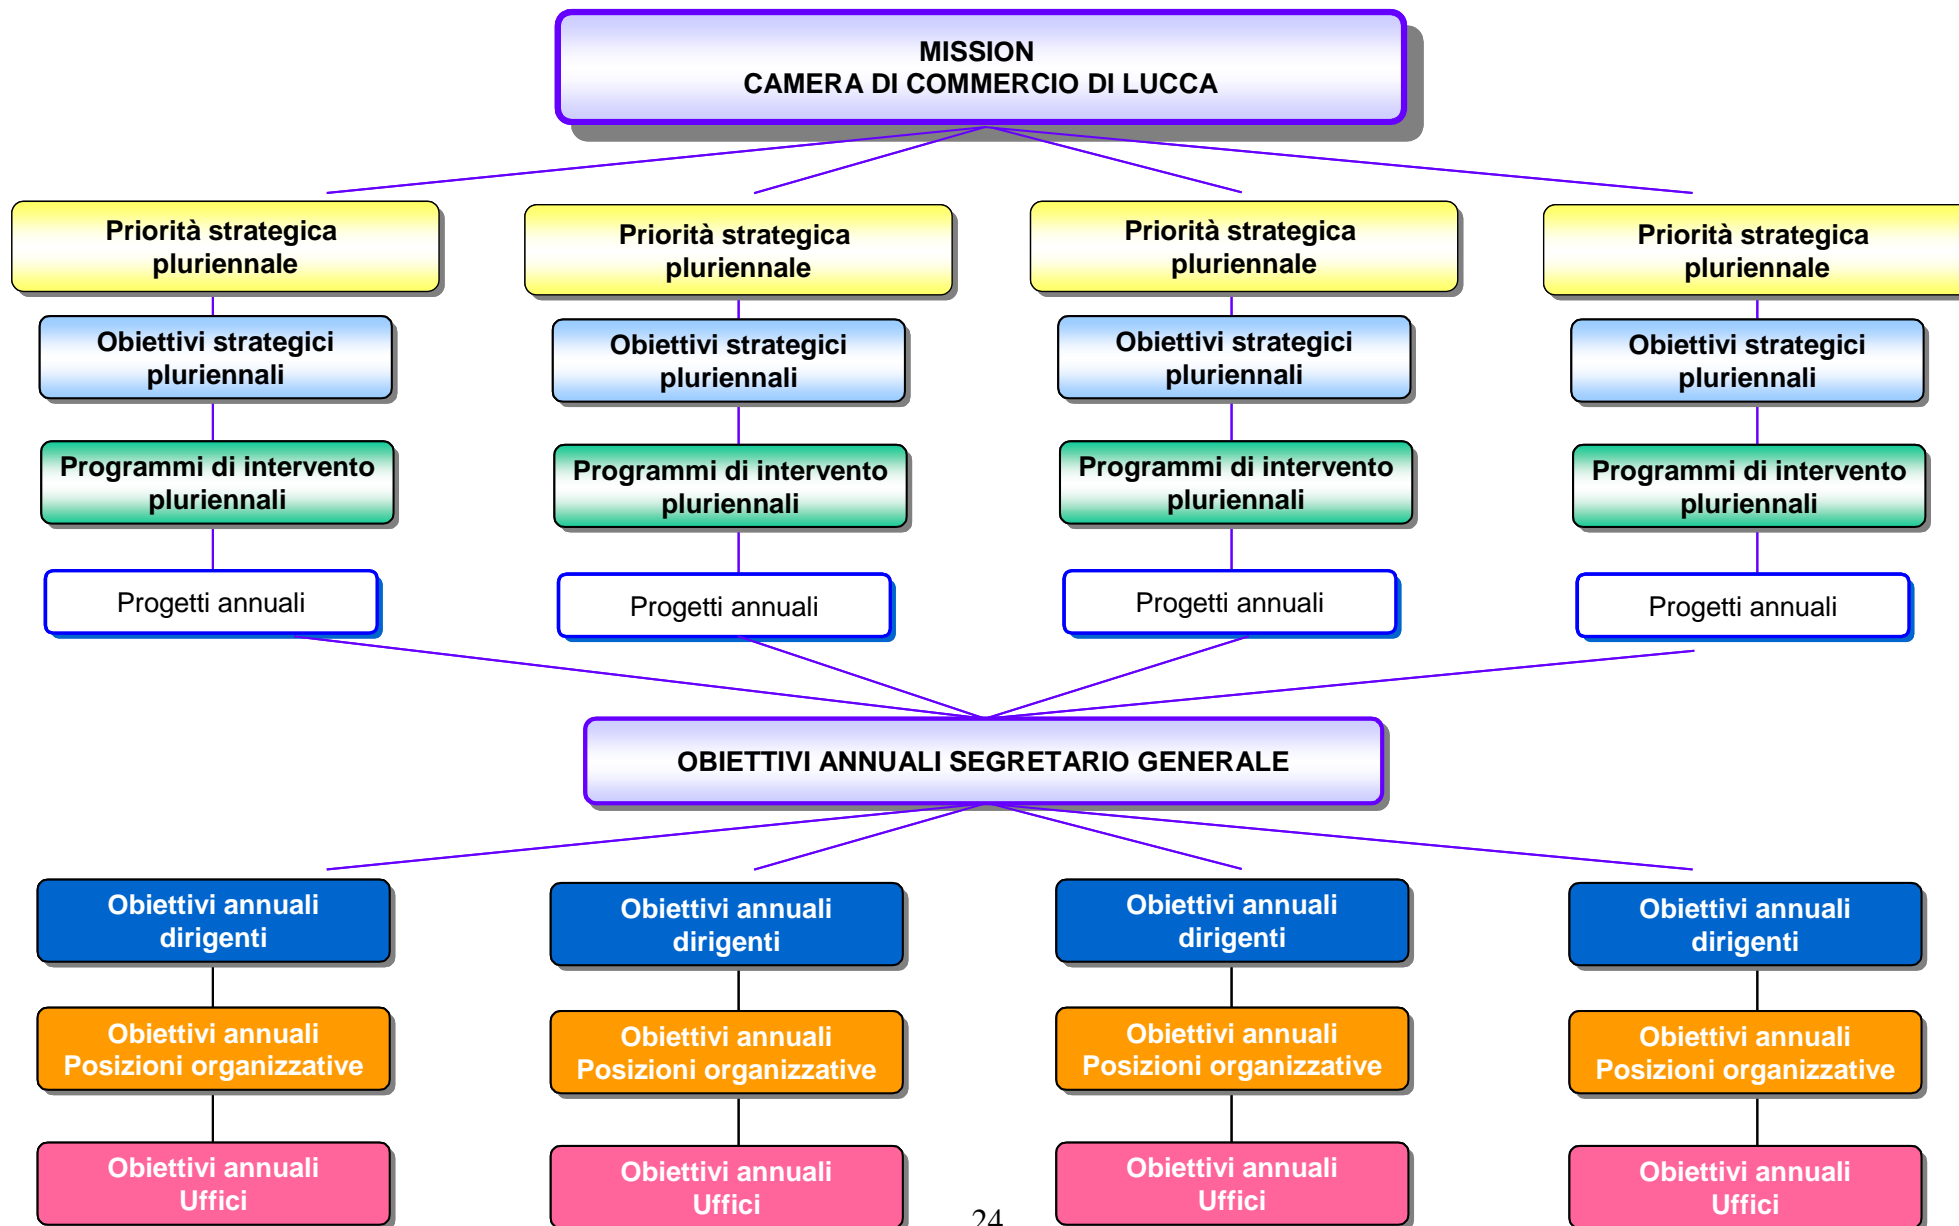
MISSION
CAMERA DI COMMERCIO DI LUCCA

Priorità strategica pluriennale

Obiettivi strategici pluriennali

Programmi di intervento pluriennali

Progetti annuali

Priorità strategica pluriennale

Obiettivi strategici pluriennali

Programmi di intervento pluriennali

Progetti annuali

Priorità strategica pluriennale

Obiettivi strategici pluriennali

Programmi di intervento pluriennali

Progetti annuali

Priorità strategica pluriennale

Obiettivi strategici pluriennali

Programmi di intervento pluriennali

Progetti annuali

OBIETTIVI ANNUALI SEGRETARIO GENERALE

Obiettivi annuali dirigenti

Obiettivi annuali Posizioni organizzative

Obiettivi annuali Uffici

Obiettivi annuali dirigenti

Obiettivi annuali Posizioni organizzative

Obiettivi annuali Uffici

Obiettivi annuali dirigenti

Obiettivi annuali Posizioni organizzative

Obiettivi annuali Uffici

Obiettivi annuali dirigenti

Obiettivi annuali Posizioni organizzative

Obiettivi annuali Uffici

24